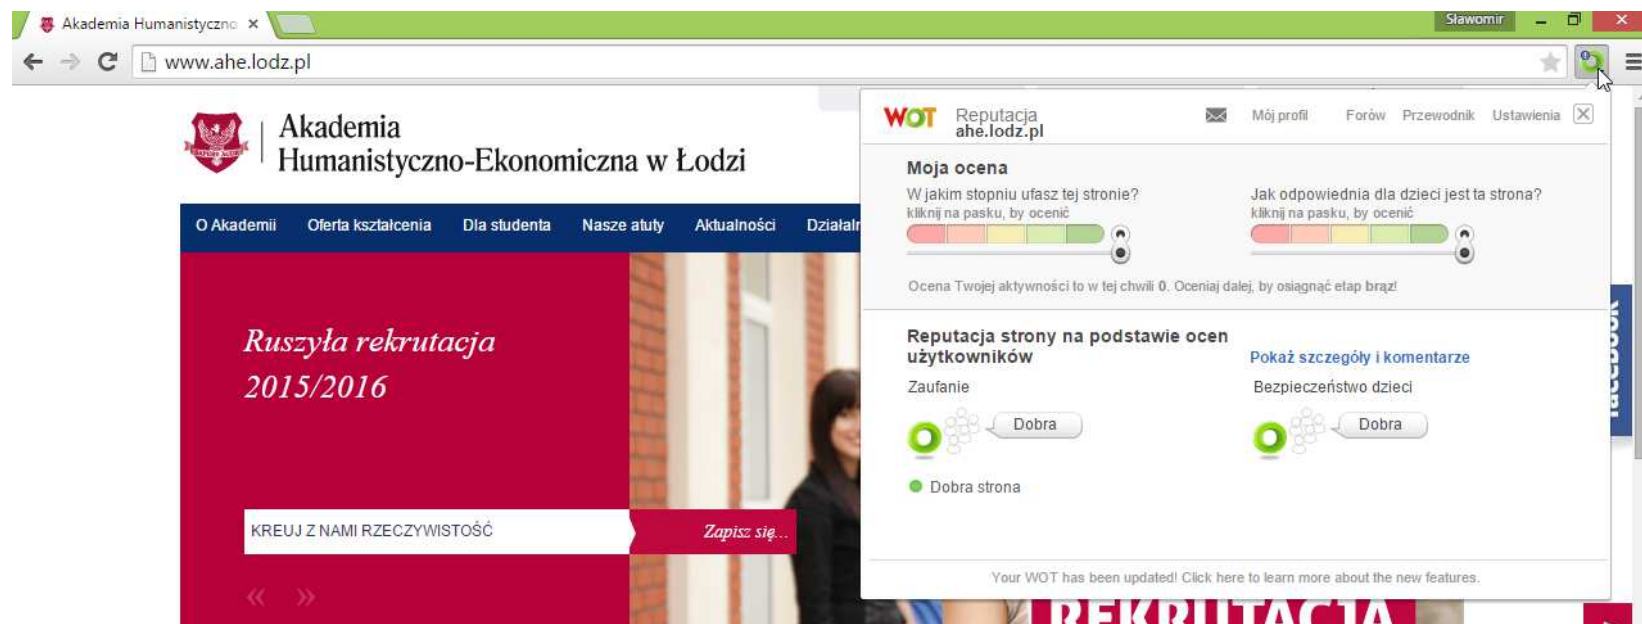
Akademia Humanistyczno ×

Sławomir

www.ahe.lodz.pl

Akademia
Humanistyczno-Ekonomiczna w Łodzi

O Akademii Oferta kształcenia Dla studenta Nasze atuty Aktualności Działalr

Ruszyła rekrutacja 2015/2016

KREUJ Z NAMI RZECZYWISTOŚĆ

Zapisz się...

« »

REKRUTACJA

WOT Reputacja ahe.lodz.pl

Mój profil Forów Przewodnik Ustawienia

Moja ocena

W jakim stopniu ufasz tej stronie?
kliknij na pasku, by ocenić

Jak odpowiednia dla dzieci jest ta strona?
kliknij na pasku, by ocenić

Ocena Twojej aktywności to w tej chwili 0. Oceniaj dalej, by osiągnąć etap brąz!

Reputacja strony na podstawie ocen użytkowników

Pokaż szczegóły i komentarze

Zaufanie

Dobra

Bezpieczeństwo dzieci

Dobra

Dobra strona

Your WOT has been updated! Click here to learn more about the new features.

facebook